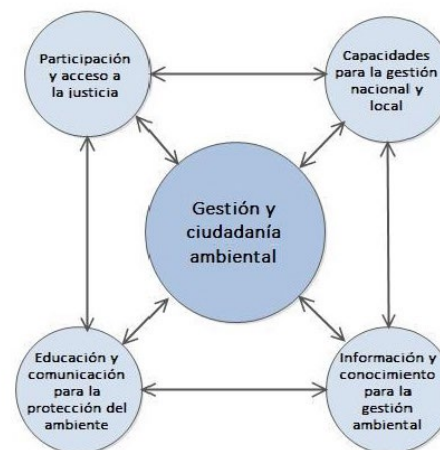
Participación y acceso a la justicia

Capacidades para la gestión nacional y local

Gestión y ciudadanía ambiental

Educación y comunicación para la protección del ambiente

Información y conocimiento para la gestión ambiental